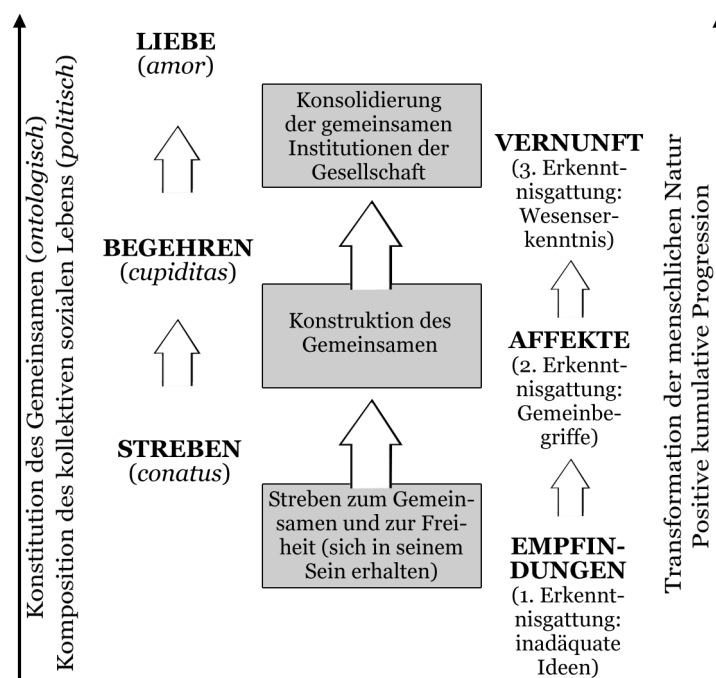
Konstitution des Gemeinsamen (*ontologisch*)
Komposition des kollektiven sozialen Lebens (*politisch*)

**LIEBE**
(*amor*)

**BEGEHREN**
(*cupiditas*)

**STREBEN**
(*conatus*)

Konsolidierung der gemeinsamen Institutionen der Gesellschaft

Konstruktion des Gemeinsamen

Streben zum Gemeinsamen und zur Freiheit (sich in seinem Sein erhalten)

**VERNUNFT**
(3. Erkenntnisgattung: Wesenserkenntnis)

**AFFEKTE**
(2. Erkenntnisgattung: Gemeinbegriffe)

**EMPFINDUNGEN**
(1. Erkenntnisgattung: inadäquate Ideen)

Transformation der menschlichen Natur
Positive kumulative Progression